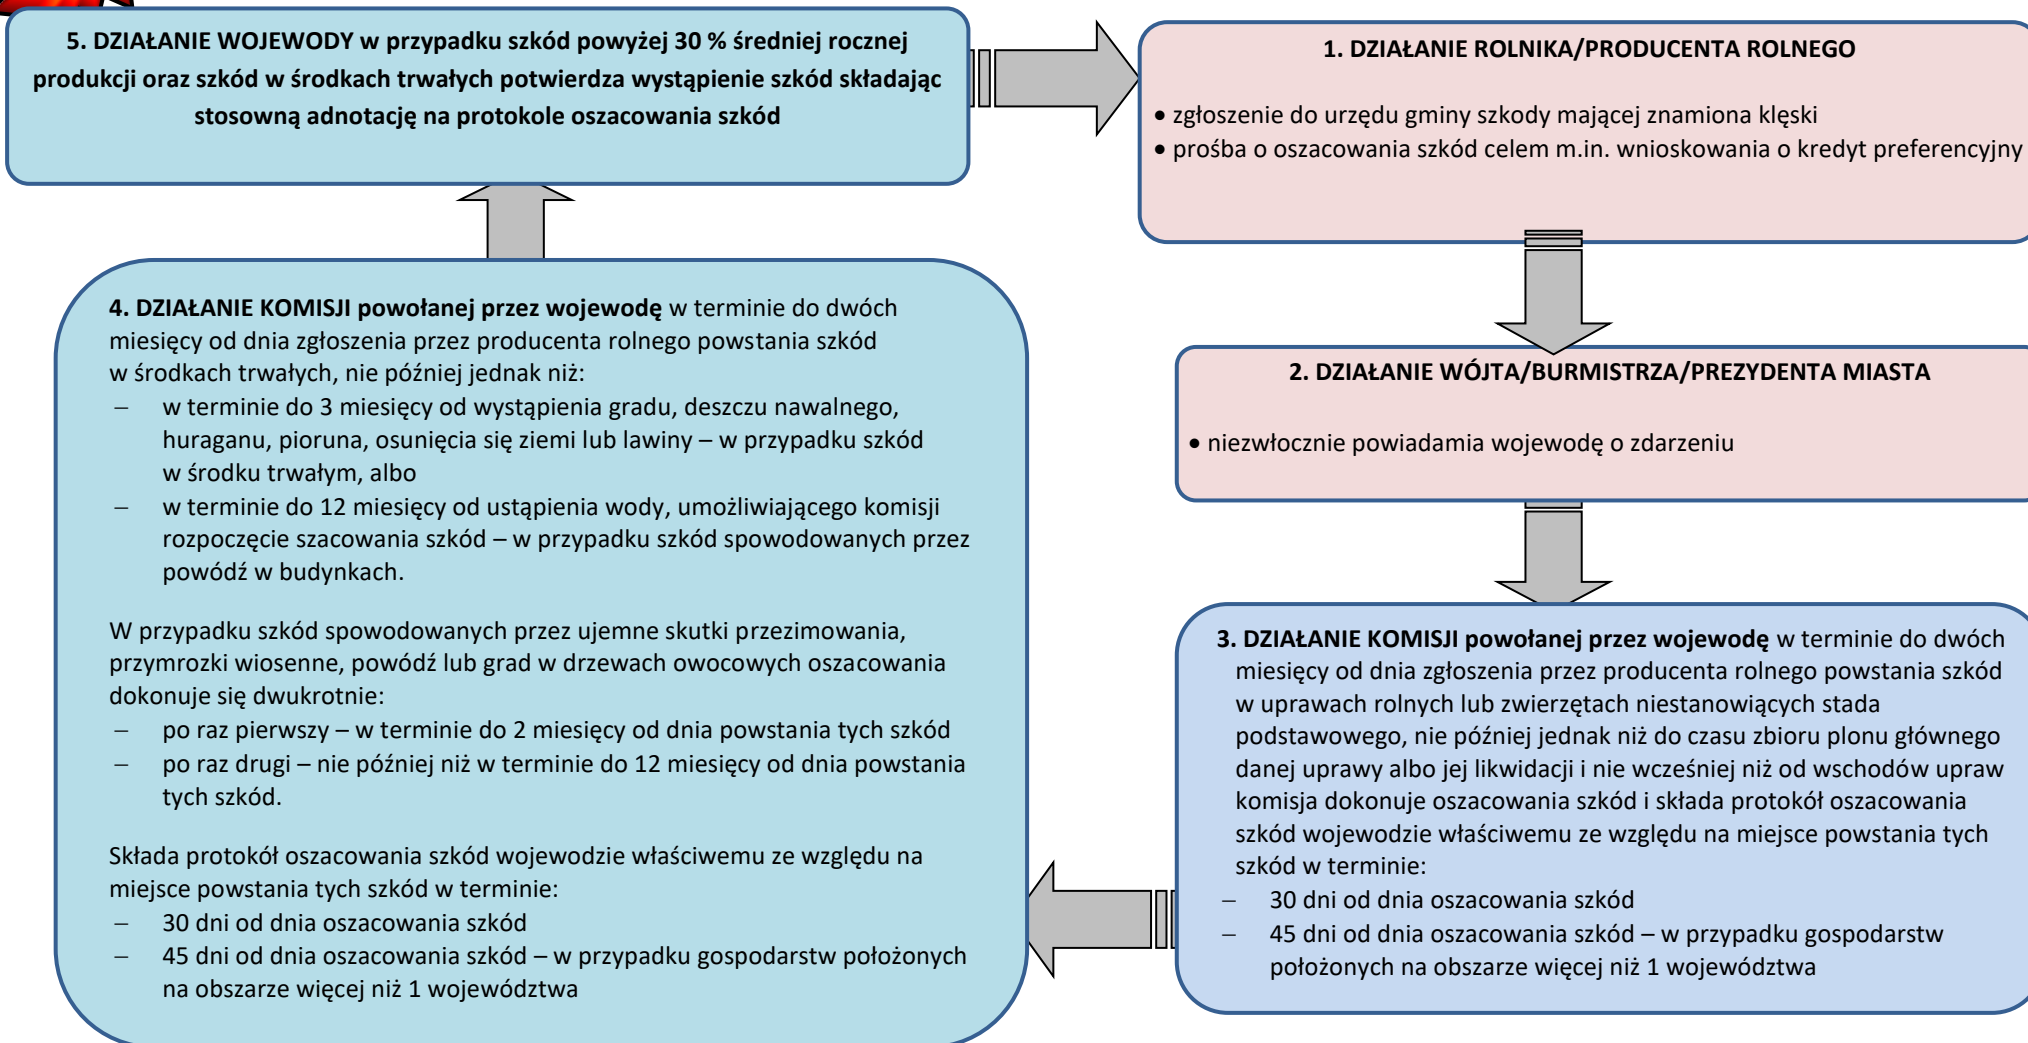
5. DZIAŁANIE WOJEWODY w przypadku szkód powyżej 30 % średniej rocznej produkcji oraz szkód w środkach trwałych potwierdza wystąpienie szkód składając stosowną adnotację na protokole oszacowania szkód

1. DZIAŁANIE ROLNIKA/PRODUCENTA ROLNEGO

• zgłoszenie do urzędu gminy szkody mającej znamiona klęski
• prośba o oszacowania szkód celem m.in. wnioskowania o kredyt preferencyjny

2. DZIAŁANIE WÓJTA/BURMISTRZA/PREZYDENTA MIASTA

• niezwłocznie powiadamia wojewodę o zdarzeniu

3. DZIAŁANIE KOMISJI powołanej przez wojewodę w terminie do dwóch miesięcy od dnia zgłoszenia przez producenta rolnego powstania szkód w uprawach rolnych lub zwierzętach niestanowiących stada podstawowego, nie później jednak niż do czasu zbioru plonu głównego danej uprawy albo jej likwidacji i nie wcześniej niż od wschodów upraw komisja dokonuje oszacowania szkód i składa protokół oszacowania szkód wojewodzie właściwemu ze względu na miejsce powstania tych szkód w terminie:
– 30 dni od dnia oszacowania szkód
– 45 dni od dnia oszacowania szkód – w przypadku gospodarstw położonych na obszarze więcej niż 1 województwa

4. DZIAŁANIE KOMISJI powołanej przez wojewodę w terminie do dwóch miesięcy od dnia zgłoszenia przez producenta rolnego powstania szkód w środkach trwałych, nie później jednak niż:
– w terminie do 3 miesięcy od wystąpienia gradu, deszczu nawalnego, huraganu, pioruna, osunięcia się ziemi lub lawiny – w przypadku szkód w środku trwałym, albo
– w terminie do 12 miesięcy od ustąpienia wody, umożliwiającego komisji rozpoczęcie szacowania szkód – w przypadku szkód spowodowanych przez powódź w budynkach.

W przypadku szkód spowodowanych przez ujemne skutki przezimowania, przymrozki wiosenne, powódź lub grad w drzewach owocowych oszacowania dokonuje się dwukrotnie:
– po raz pierwszy – w terminie do 2 miesięcy od dnia powstania tych szkód
– po raz drugi – nie później niż w terminie do 12 miesięcy od dnia powstania tych szkód.

Składa protokół oszacowania szkód wojewodzie właściwemu ze względu na miejsce powstania tych szkód w terminie:
– 30 dni od dnia oszacowania szkód
– 45 dni od dnia oszacowania szkód – w przypadku gospodarstw położonych na obszarze więcej niż 1 województwa